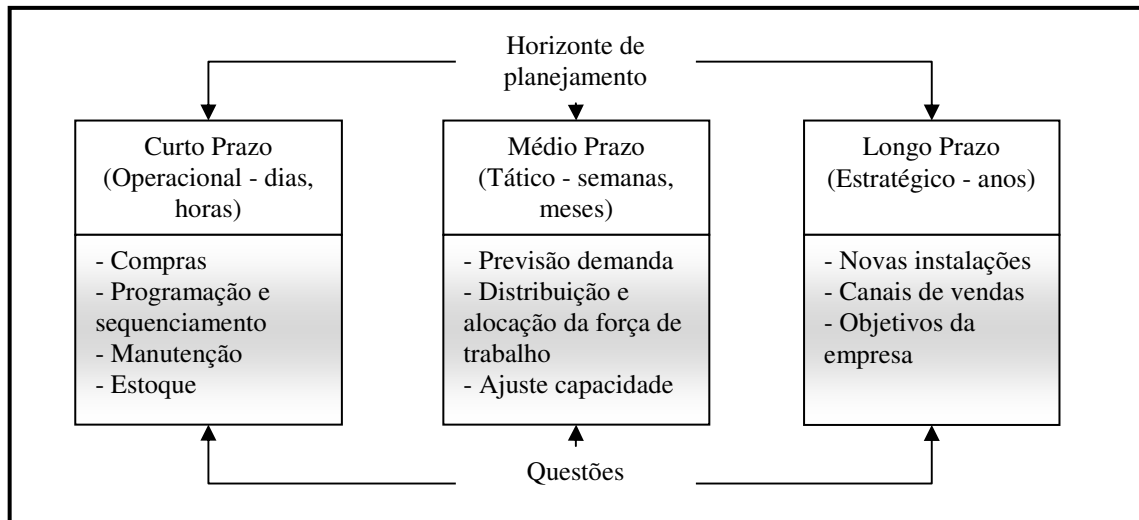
Horizonte de planejamento

Curto Prazo (Operacional - dias, horas)

- Compras
- Programação e sequenciamento
- Manutenção
- Estoque

Médio Prazo (Tático - semanas, meses)

- Previsão demanda
- Distribuição e alocação da força de trabalho
- Ajuste capacidade

Longo Prazo (Estratégico - anos)

- Novas instalações
- Canais de vendas
- Objetivos da empresa

Questões